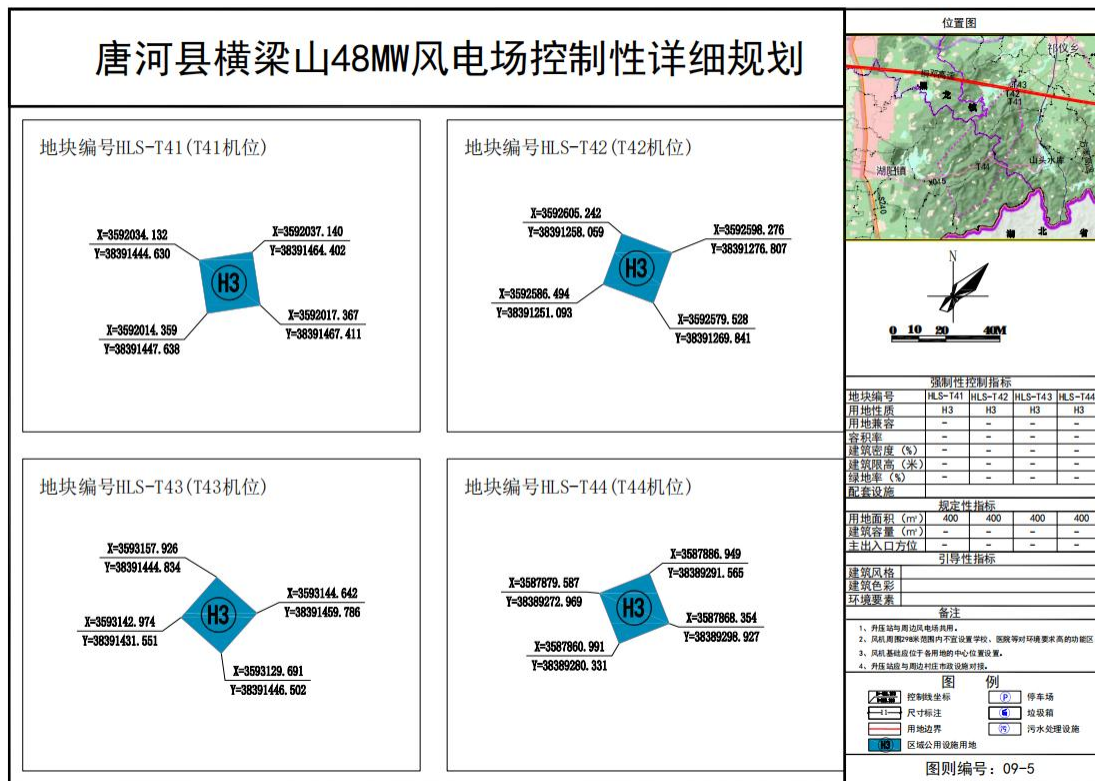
唐河县横梁山48MW风电场控制性详细规划

地块编号HLS-T41(T41机位)

X=3592034.132
Y=38391444.630
X=3592037.140
Y=38391464.402
H3
X=3592014.359
Y=38391447.638
X=3592017.367
Y=38391467.411

地块编号HLS-T42(T42机位)

X=3592605.242
Y=38391258.059
X=3592598.276
Y=38391276.807
H3
X=3592586.494
Y=38391251.093
X=3592579.528
Y=38391269.841

地块编号HLS-T43(T43机位)

X=3593157.926
Y=38391444.834
X=3593144.642
Y=38391459.786
H3
X=3593142.974
Y=38391431.551
X=3593129.691
Y=38391446.502

地块编号HLS-T44(T44机位)

X=3587886.949
Y=38389291.565
X=3587879.587
Y=38389272.969
H3
X=3587868.354
Y=38389298.927
X=3587860.991
Y=38389280.331

位置图

祁仪乡
T43
T42
T41
T41
山头水库
湖阳镇
湖 北 省

N
0 10 20 40M

强制性控制指标

| 地块编号 | HLS-T41 | HLS-T42 | HLS-T43 | HLS-T44 |
|---|---|---|---|---|
| 用地性质 | H3 | H3 | H3 | H3 |
| 用地兼容 | - | - | - | - |
| 容积率 | - | - | - | - |
| 建筑密度(%) | - | - | - | - |
| 建筑限高(米) | - | - | - | - |
| 绿地率(%) | - | - | - | - |
| 配套设施 | | | | |

规定性指标

| 用地面积($m^2$) | 400 | 400 | 400 | 400 |
|---|---|---|---|---|
| 建筑容量($m^2$) | - | - | - | - |
| 主出入口方位 | - | - | - | - |

引导性指标

建筑风格
建筑色彩
环境要素

备注
1、升压站与周边风电场共用。
2、风机周围298米范围内不宜设置学校、医院等对环境要求高的功能区
3、风机基础应位于备用地的中心位置设置。
4、升压站应与周边村庄市政设施对接。

图 例
控制线坐标
尺寸标注
用地边界
H3 区域公用设施用地
P 停车场
垃圾箱
污 污水处理设施

图则编号:09-5